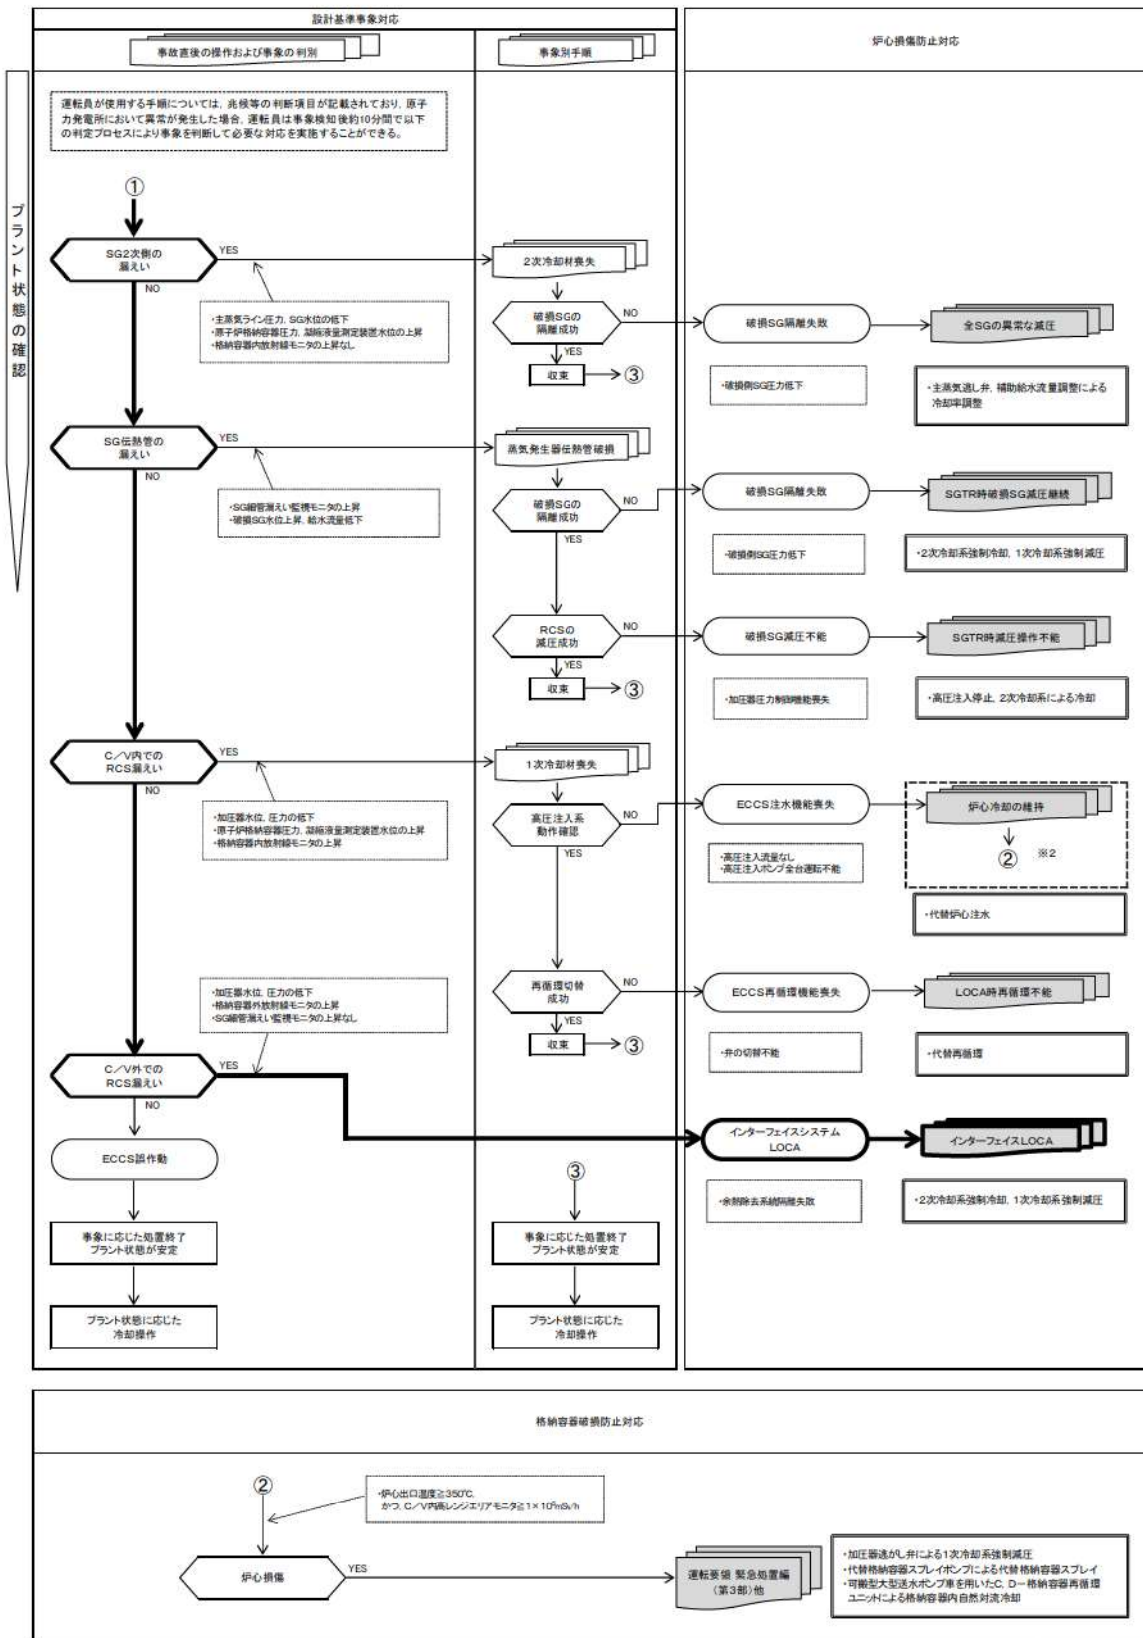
設計基準事象対応

事故直後の操作および事象の判別

事象別手順

炉心損傷防止対応

プラント状態の確認

運転員が使用する手順については，兆候等の判断項目が記載されており，原子力発電所において異常が発生した場合，運転員は事象検知後約10分間で以下の判定プロセスにより事象を判断して必要な対応を実施することができる。

①

SG2次側の漏えい

YES

NO

2次冷却材喪失

・主蒸気ライン圧力，SG水位の低下
・原子炉格納容器圧力，凝縮液量測定装置水位の上昇
・格納容器内放射線モニタの上昇なし

破損SGの隔離成功

NO

破損SG隔離失敗

全SGの異常な減圧

YES

収束

③

・破損側SG圧力低下

・主蒸気逃し弁，補助給水流量調整による冷却率調整

SG伝熱管の漏えい

YES

NO

蒸気発生器伝熱管破損

・SG細管漏えい監視モニタの上昇
・破損SG水位上昇，給水流量低下

破損SGの隔離成功

NO

破損SG隔離失敗

SGTR時破損SG減圧継続

YES

・破損側SG圧力低下

・2次冷却系強制冷却，1次冷却系強制減圧

RCSの減圧成功

NO

破損SG減圧不能

SGTR時減圧操作不能

YES

収束

③

・加圧器圧力制御機能喪失

・高圧注入停止，2次冷却系による冷却

C／V内でのRCS漏えい

YES

NO

1次冷却材喪失

・加圧器水位，圧力の低下
・原子炉格納容器圧力，凝縮液量測定装置水位の上昇
・格納容器内放射線モニタの上昇

高圧注入系動作確認

NO

ECCS注水機能喪失

炉心冷却の維持

YES

②

※2

・高圧注入流量なし
・高圧注入ポンプ全台運転不能

・代替炉心注水

・加圧器水位，圧力の低下
・格納容器外放射線モニタの上昇
・SG細管漏えい監視モニタの上昇なし

再循環切替成功

NO

ECCS再循環機能喪失

LOCA時再循環不能

YES

収束

③

・弁の切替不能

・代替再循環

C／V外でのRCS漏えい

YES

NO

インターフェイスシステムLOCA

インターフェイスLOCA

ECCS誤作動

③

・余熱除去系統隔離失敗

・2次冷却系強制冷却，1次冷却系強制減圧

事象に応じた処置終了
プラント状態が安定

事象に応じた処置終了
プラント状態が安定

プラント状態に応じた冷却操作

プラント状態に応じた冷却操作

格納容器破損防止対応

②

・炉心出口温度≧350℃，かつ，C／V内高レンジエリアモニタ≧1×10$^5$mSv/h

炉心損傷

YES

運転要領 緊急処置編（第3部）他

・加圧器逃がし弁による1次冷却系強制減圧
・代替格納容器スプレイポンプによる代替格納容器スプレイ
・可搬型大型送水ポンプ車を用いたC，D－格納容器再循環ユニットによる格納容器内自然対流冷却